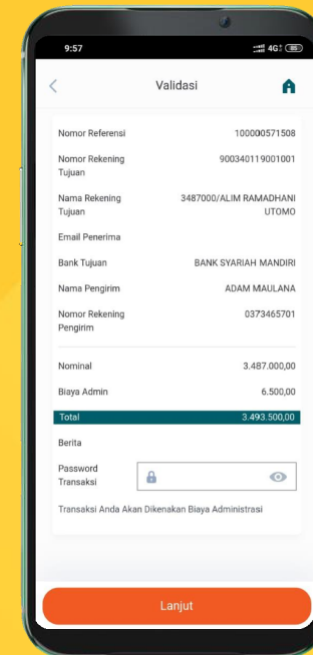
9:57

4G

Validasi

Nomor Referensi 100000571508

Nomor Rekening Tujuan 900340119001001

Nama Rekening Tujuan 3487000/ALIM RAMADHANI UTOMO

Email Penerima

Bank Tujuan BANK SYARIAH MANDIRI

Nama Pengirim ADAM MAULANA

Nomor Rekening Pengirim 0373465701

Nominal 3.487.000,00

Biaya Admin 6.500,00

Total 3.493.500,00

Berita

Password Transaksi

Transaksi Anda Akan Dikenakan Biaya Administrasi

Lanjut